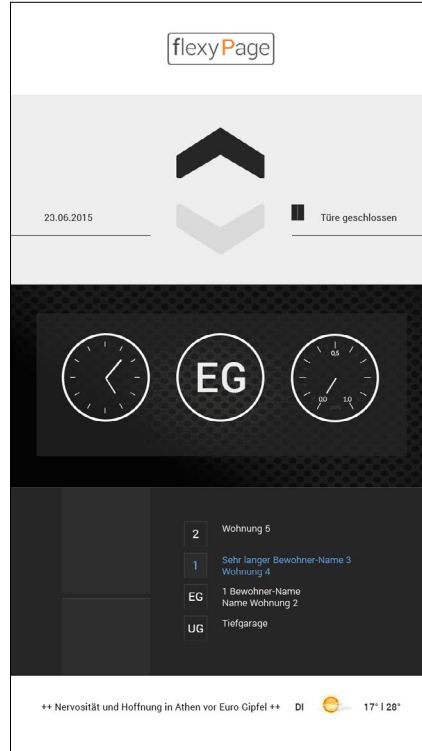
flexyPage

23.06.2015

Türe geschlossen

EG

0,5
0,0
1,0

2 Wohnung 5

1 Sehr langer Bewohner-Name 3
Wohnung 4

EG 1 Bewohner-Name
Name Wohnung 2

UG Tiefgarage

++ Nervosität und Hoffnung in Athen vor Euro Gipfel ++ DI 17° | 28°